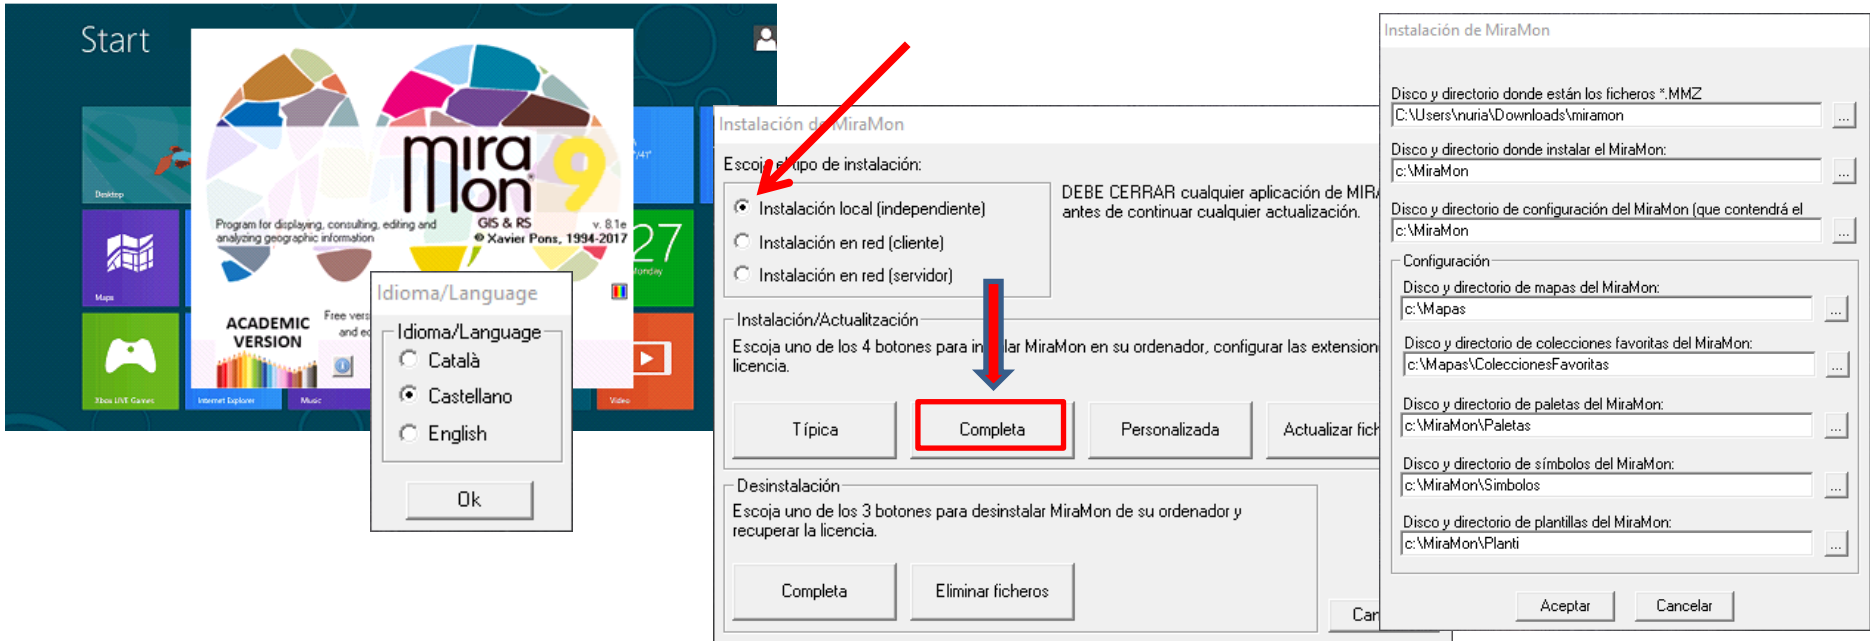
Start

Desktop

Maps

Xbox LIVE Games

Internet Explorer

Music

Video

27

Monday

mira mon 9

Program for displaying, consulting, editing and analyzing geographic information

GIS & RS

v. 8.1e

© Xavier Pons, 1994-2017

ACADEMIC VERSION

Free vers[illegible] and e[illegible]

Idioma/Language

Idioma/Language

Català

Castellano

English

Ok

Instalación d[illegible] MiraMon

Escoj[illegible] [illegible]ipo de instalación:

Instalación local (independiente)

Instalación en red (cliente)

Instalación en red (servidor)

DEBE CERRAR cualquier aplicación de MIR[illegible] antes de continuar cualquier actualización.

Instalación/Actualitzación

Escoja uno de los 4 botones para in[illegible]lar MiraMon en su ordenador, configurar las extension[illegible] licencia.

Típica

Completa

Personalizada

Actualizar fich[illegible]

Desinstalación

Escoja uno de los 3 botones para desinstalar MiraMon de su ordenador y recuperar la licencia.

Completa

Eliminar ficheros

Can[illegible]

Instalación de MiraMon

Disco y directorio donde están los ficheros *.MMZ

C:\Users\nuria\Downloads\miramon

...

Disco y directorio donde instalar el MiraMon:

c:\MiraMon

...

Disco y directorio de configuración del MiraMon (que contendrá el

c:\MiraMon

...

Configuración

Disco y directorio de mapas del MiraMon:

c:\Mapas

...

Disco y directorio de colecciones favoritas del MiraMon:

c:\Mapas\ColeccionesFavoritas

...

Disco y directorio de paletas del MiraMon:

c:\MiraMon\Paletas

...

Disco y directorio de símbolos del MiraMon:

c:\MiraMon\Simbolos

...

Disco y directorio de plantillas del MiraMon:

c:\MiraMon\Planti

...

Aceptar

Cancelar